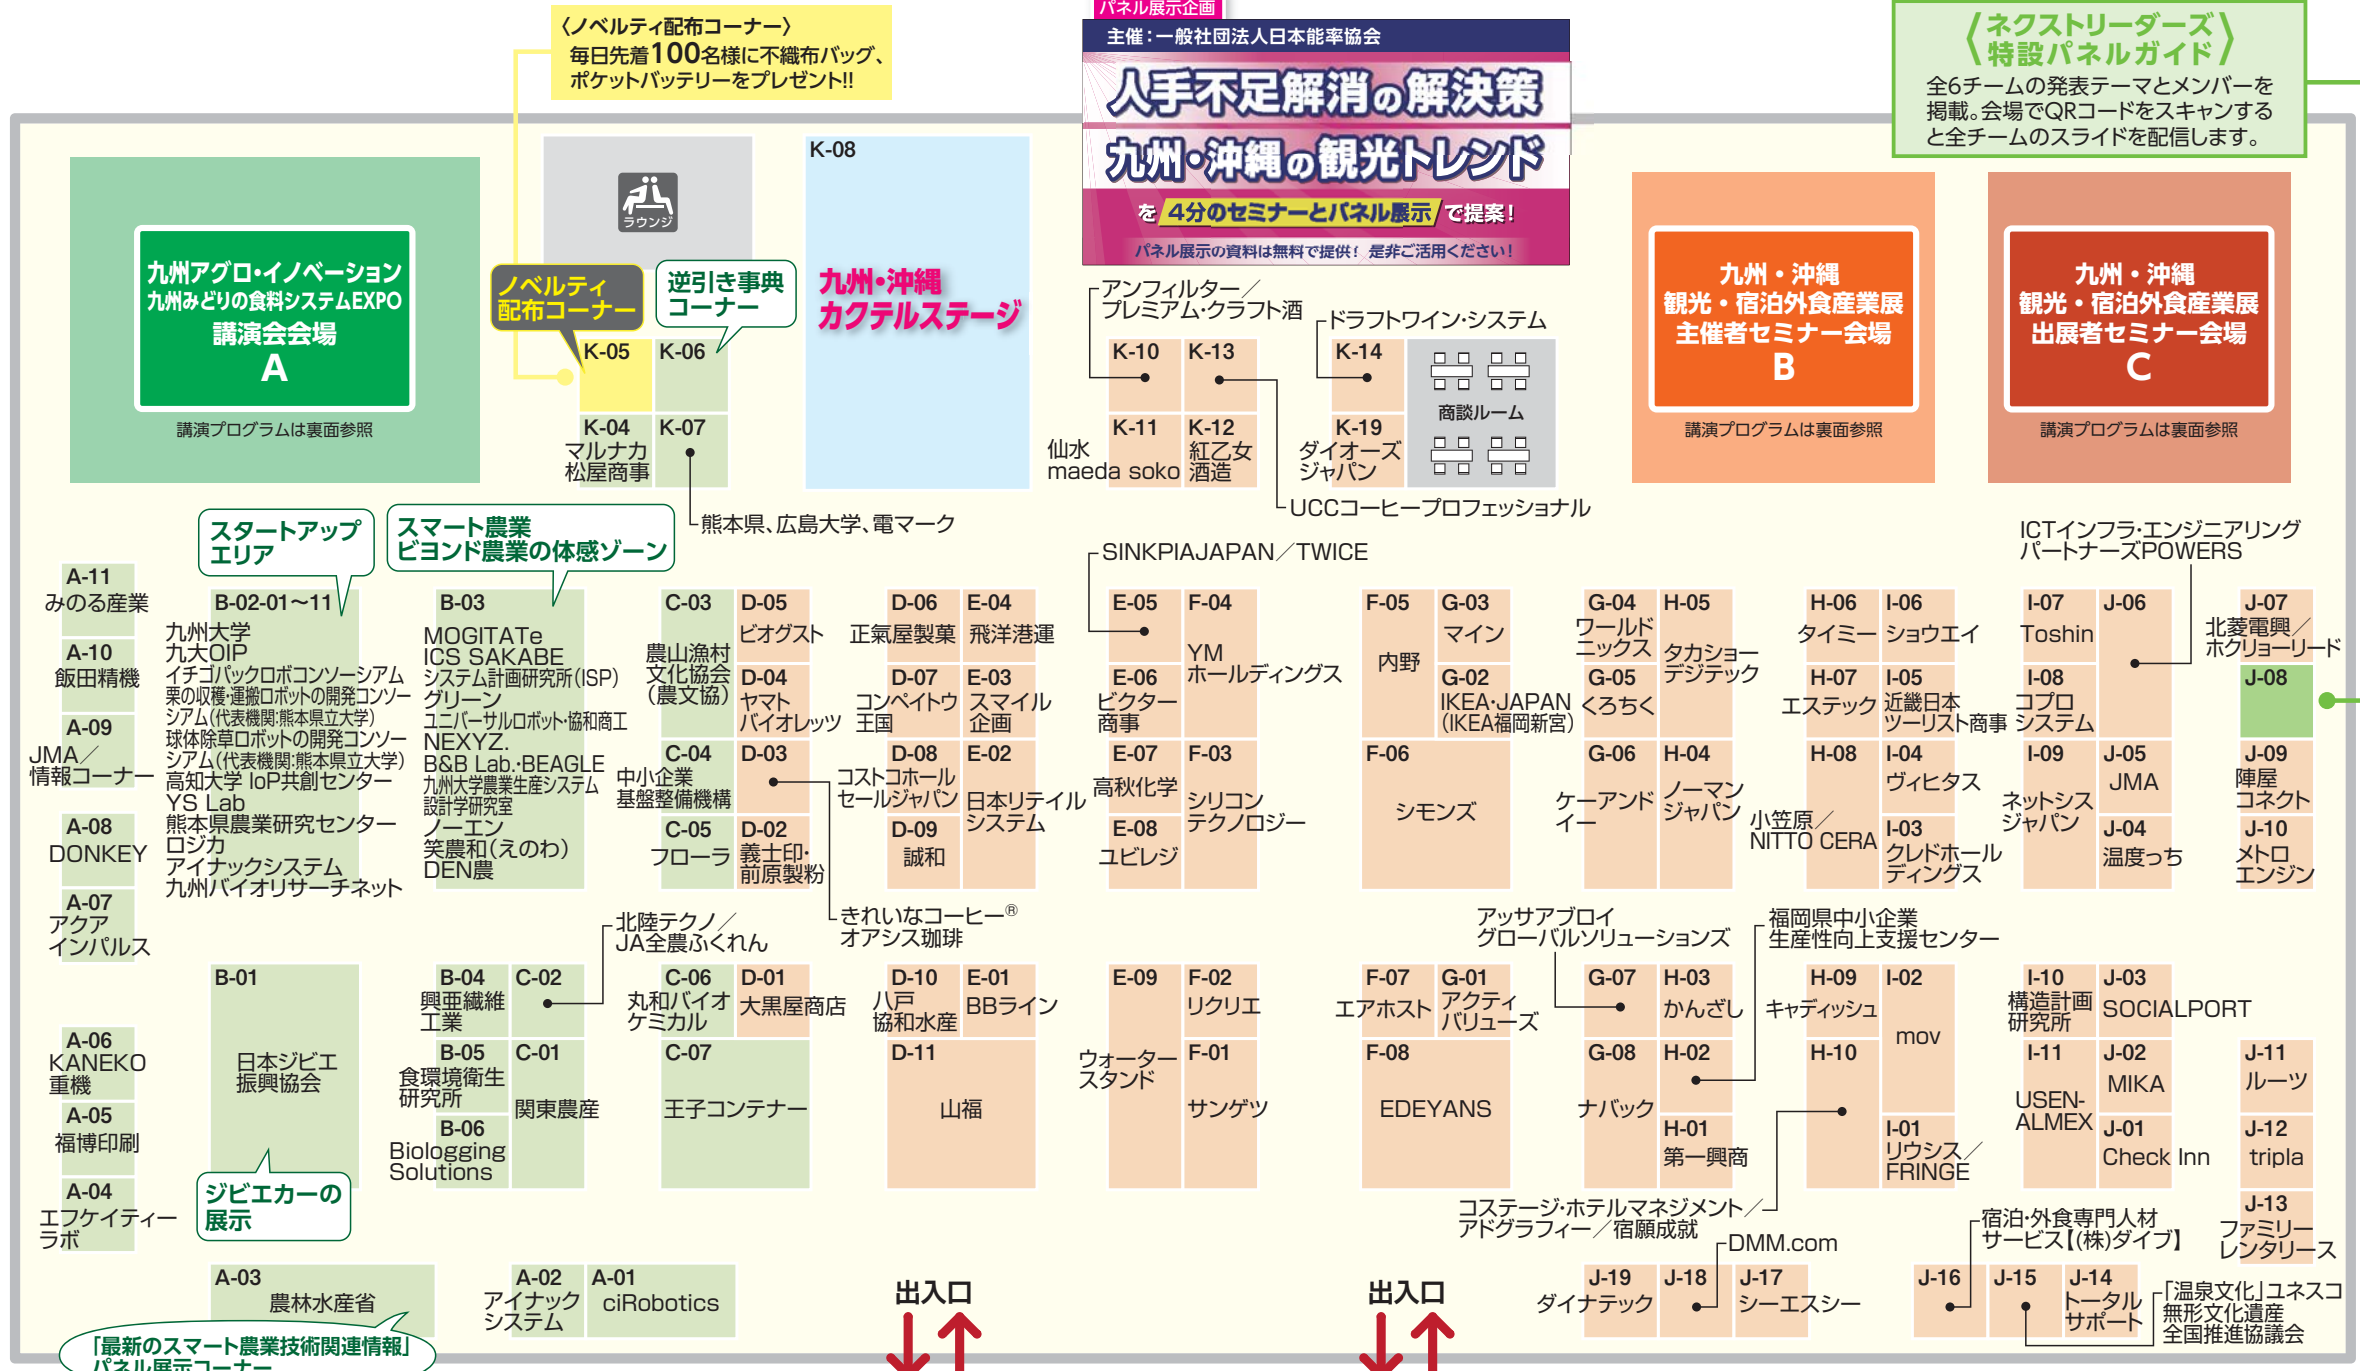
〈ノベルティ配布コーナー〉
毎日先着100名様に不織布バッグ、ポケットバッテリーをプレゼント!!

パネル展示企画
主催:一般社団法人日本能率協会
人手不足解消の解決策
九州・沖縄の観光トレンド
を 4分のセミナーとパネル展示 で提案!
パネル展示の資料は無料で提供! 是非ご活用ください!

〈ネクストリーダーズ特設パネルガイド〉
全6チームの発表テーマとメンバーを掲載。会場でQRコードをスキャンすると全チームのスライドを配信します。

九州アグロ・イノベーション
九州みどりの食料システムEXPO
講演会会場
A
講演プログラムは裏面参照

ラウンジ

K-08

ノベルティ配布コーナー
逆引き事典コーナー
K-05 K-06
K-04 マルナカ松屋商事
K-07
熊本県、広島大学、電マーク

九州・沖縄カクテルステージ

アンフィルター／プレミアム・クラフト酒
K-10 K-13
K-11 仙水 maeda soko
K-12 紅乙女酒造
ドラフトワイン・システム
K-14
K-19 ダイオーズジャパン
商談ルーム
UCCコーヒープロフェッショナル

九州・沖縄
観光・宿泊外食産業展
主催者セミナー会場
B
講演プログラムは裏面参照

九州・沖縄
観光・宿泊外食産業展
出展者セミナー会場
C
講演プログラムは裏面参照

スタートアップエリア
スマート農業 ビヨンド農業の体感ゾーン

A-11 みのる産業
A-10 飯田精機
A-09 JMA／情報コーナー
A-08 DONKEY
A-07 アクアインパルス
A-06 KANEKO重機
A-05 福博印刷
A-04 エフケイティーラボ
A-03 農林水産省
A-02 アイナックシステム
A-01 ciRobotics

B-02-01～11
九州大学
九大OIP
イチゴパックロボコンソーシアム
栗の収穫・運搬ロボットの開発コンソーシアム(代表機関:熊本県立大学)
球体除草ロボットの開発コンソーシアム(代表機関:熊本県立大学)
高知大学 IoP共創センター
YS Lab
熊本県農業研究センター
ロジカ
アイナックシステム
九州バイオリサーチネット

B-03
MOGITATe
ICS SAKABE
システム計画研究所(ISP)
グリーン
ユニバーサルロボット・協和商工
NEXYZ.
B&B Lab.・BEAGLE
九州大学農業生産システム設計学研究室
ノーエン
笑農和(えのわ)
DEN農

B-01 日本ジビエ振興協会
ジビエカーの展示
B-04 興亜繊維工業
B-05 食環境衛生研究所
B-06 Biologging Solutions
C-02
C-01 関東農産
北陸テクノ／JA全農ふくれん
「最新のスマート農業技術関連情報」パネル展示コーナー

C-03 農山漁村文化協会(農文協)
C-04 中小企業基盤整備機構
C-05 フローラ
C-06 丸和バイオケミカル
C-07 王子コンテナー
D-05 ビオグスト
D-04 ヤマトバイオレッツ
D-03
D-02 義士印・前原製粉
D-01 大黒屋商店
D-06 正氣屋製菓
D-07 コンペイトウ王国
D-08 コストコホールセールジャパン
D-09 誠和
D-10 八戸協和水産
D-11 山福
E-04 飛洋港運
E-03 スマイル企画
E-02 日本リテイルシステム
E-01 BBライン
きれいなコーヒー® オアシス珈琲

SINKPIAJAPAN／TWICE
E-05
E-06 ビクター商事
E-07 高秋化学
E-08 ユビレジ
E-09 ウォータースタンド
F-04 YMホールディングス
F-03 シリコンテクノロジー
F-02 リクリエ
F-01 サンゲツ
F-05 内野
F-06 シモンズ
F-07 エアホスト
F-08 EDEYANS
G-03 マイン
G-02 IKEA・JAPAN(IKEA福岡新宮)
G-01 アクティバリューズ
G-04 ワールドニックス
G-05 くろちく
G-06 ケーアンドイー
G-07
G-08 ナバック
H-05 タカショーデジテック
H-04 ノーマンジャパン
H-03 かんざし
H-02
H-01 第一興商
アッサアブロイ グローバルソリューションズ
福岡県中小企業生産性向上支援センター
コステージ・ホテルマネジメント／アドグラフィー／宿願成就

H-06 タイミー
H-07 エステック
H-08 小笠原／NITTO CERA
H-09 キャディッシュ
H-10
I-06 ショウエイ
I-05 近畿日本ツーリスト商事
I-04 ヴィヒタス
I-03 クレドホールディングス
I-02 mov
I-01 リウシス／FRINGE
I-07 Toshin
I-08 コプロシステム
I-09 ネットシスジャパン
I-10 構造計画研究所
I-11 USEN-ALMEX
J-06
J-05 JMA
J-04 温度っち
J-03 SOCIALPORT
J-02 MIKA
J-01 Check Inn
ICTインフラ・エンジニアリングパートナーズPOWERS
J-07 北菱電興／ホクリョーリード
J-08
J-09 陣屋コネクト
J-10 メトロエンジン
J-11 ルーツ
J-12 tripla
J-13 ファミリーレンタリース
宿泊・外食専門人材サービス【(株)ダイブ】
DMM.com
J-19 ダイナテック
J-18
J-17 シーエスシー
J-16
J-15
J-14 トータルサポート
「温泉文化」ユネスコ無形文化遺産全国推進協議会

出入口
出入口